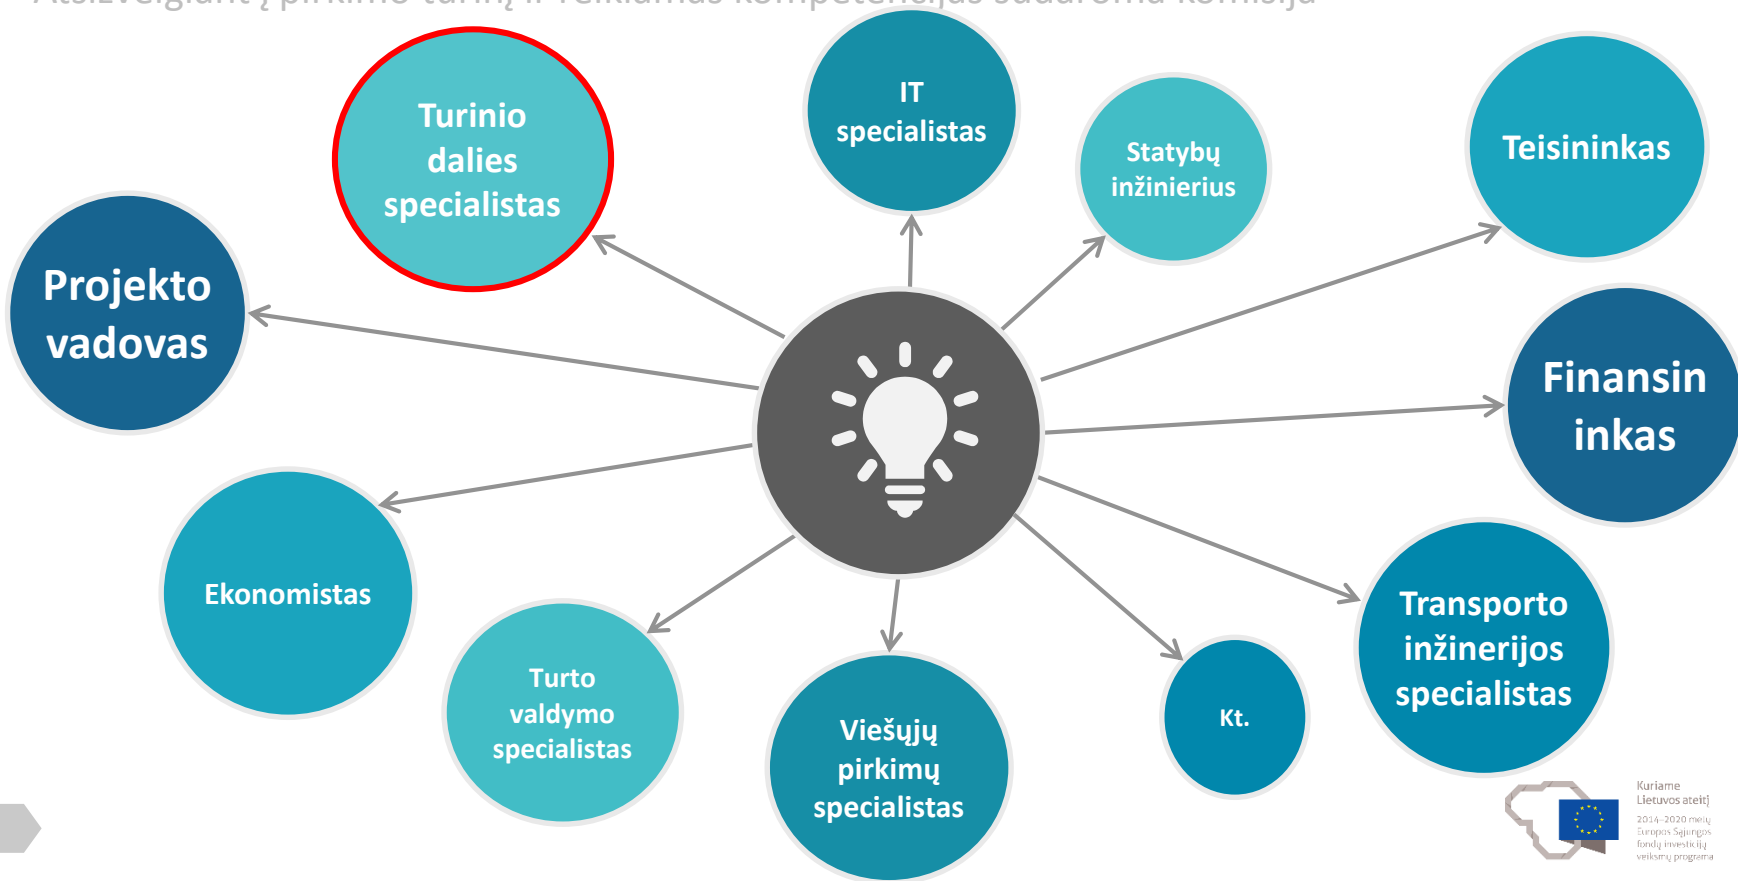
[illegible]

Turinio dalies specialistas

IT specialistas

Statybų inžinierius

Teisininkas

Projekto vadovas

Finansininkas

Ekonomistas

Turto valdymo specialistas

Viešųjų pirkimų specialistas

Kt.

Transporto inžinerijos specialistas

Kuriame Lietuvos ateitį

2014–2020 metų Europos Sąjungos fondų investicijų veiksmų programa